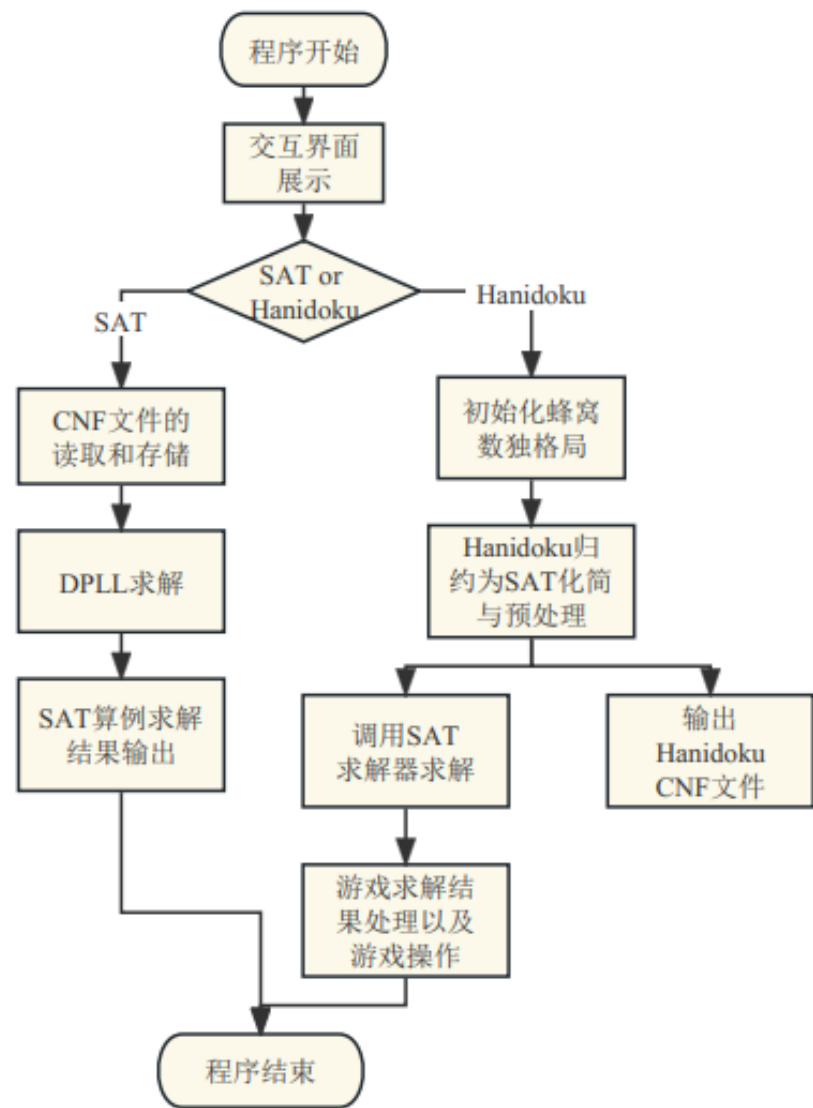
程序开始

交互界面展示

SAT or Hanidoku

SAT

Hanidoku

CNF文件的读取和存储

DPLL求解

SAT算例求解结果输出

初始化蜂窝数独格局

Hanidoku归约为SAT化简与预处理

调用SAT求解器求解

输出 Hanidoku CNF文件

游戏求解结果处理以及游戏操作

程序结束